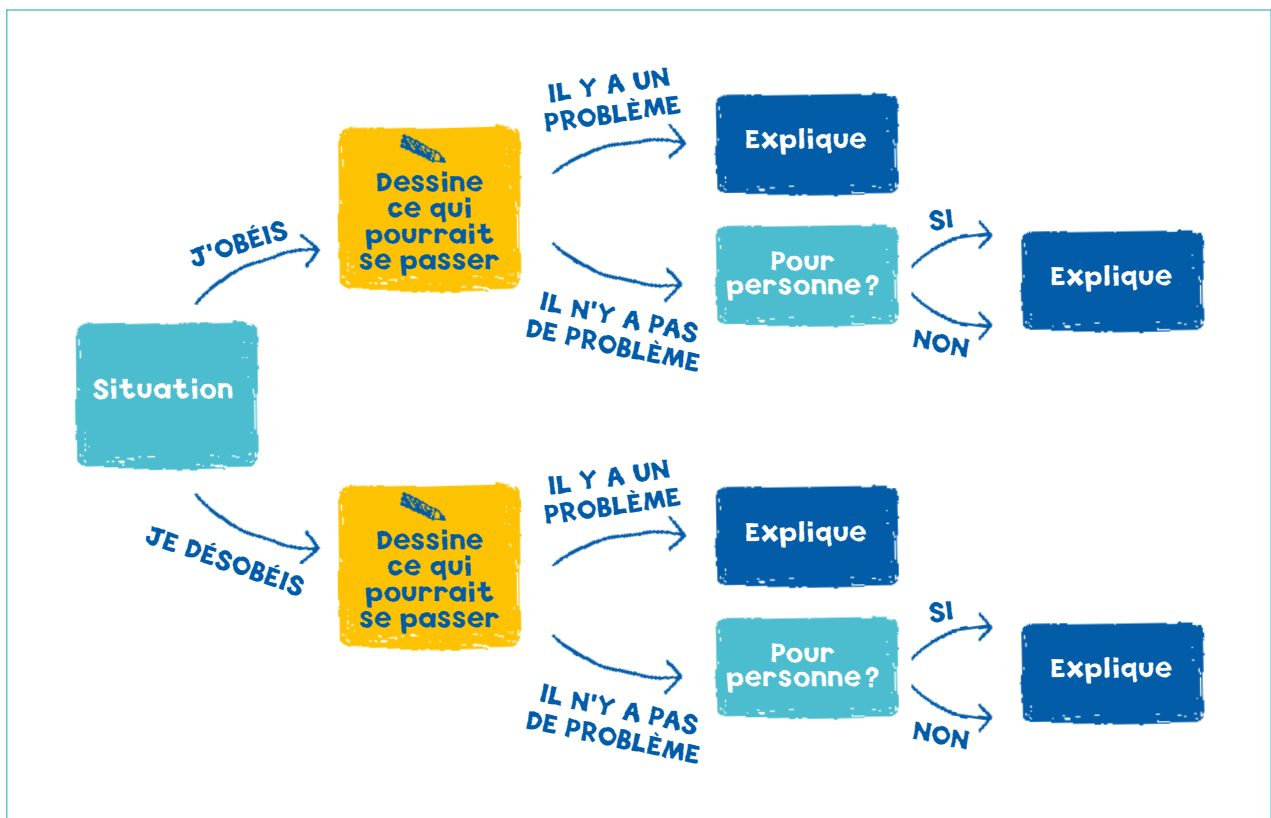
Situation

J'OBÉIS

Dessine ce qui pourrait se passer

IL Y A UN PROBLÈME

Explique

IL N'Y A PAS DE PROBLÈME

Pour personne ?

SI

Explique

NON

JE DÉSOBÉIS

Dessine ce qui pourrait se passer

IL Y A UN PROBLÈME

Explique

IL N'Y A PAS DE PROBLÈME

Pour personne ?

SI

Explique

NON